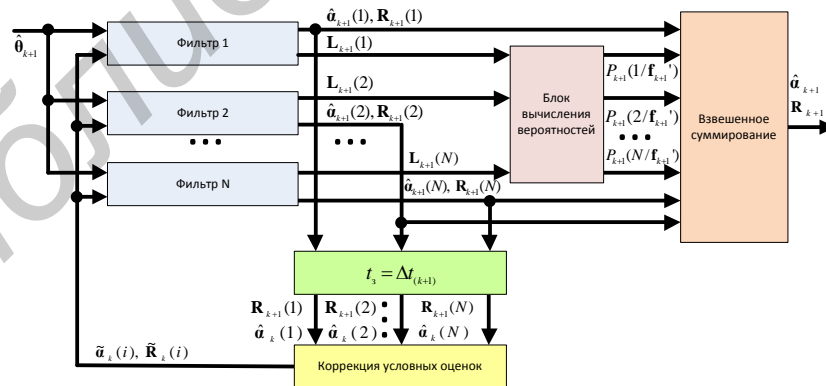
$\hat{\mathbf{\theta}}_{k+1}$

Фильтр 1

Фильтр 2

• • •

Фильтр N

$\hat{\mathbf{\alpha}}_{k+1}(1), \mathbf{R}_{k+1}(1)$

$\mathbf{L}_{k+1}(1)$

$\mathbf{L}_{k+1}(2)$

$\hat{\mathbf{\alpha}}_{k+1}(2), \mathbf{R}_{k+1}(2)$

• • •

$\mathbf{L}_{k+1}(N)$

$\hat{\mathbf{\alpha}}_{k+1}(N), \mathbf{R}_{k+1}(N)$

Блок вычисления вероятностей

$P_{k+1}(1/\mathbf{f}_{k+1}')$

$P_{k+1}(2/\mathbf{f}_{k+1}')$

• • •

$P_{k+1}(N/\mathbf{f}_{k+1}')$

Взвешенное суммирование

$\hat{\mathbf{\alpha}}_{k+1}$

$\mathbf{R}_{k+1}$

$t_з = \Delta t_{(k+1)}$

$\mathbf{R}_{k+1}(1)$

$\hat{\mathbf{\alpha}}_{k}(1)$

$\mathbf{R}_{k+1}(2)$

$\hat{\mathbf{\alpha}}_{k}(2)$

$\mathbf{R}_{k+1}(N)$

$\hat{\mathbf{\alpha}}_{k}(N)$

$\tilde{\mathbf{\alpha}}_{k}(i), \tilde{\mathbf{R}}_{k}(i)$

Коррекция условных оценок